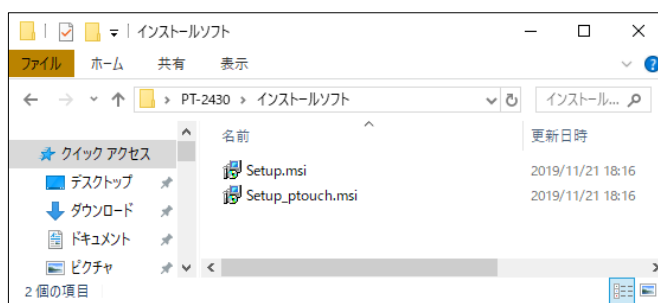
インストールソフト

ファイル ホーム 共有 表示

> PT-2430 > インストールソフト

インストール... 

名前

更新日時

クイック アクセス

デスクトップ

ダウンロード

ドキュメント

ピクチャ

Setup.msi 2019/11/21 18:16

Setup_ptouch.msi 2019/11/21 18:16

2 個の項目